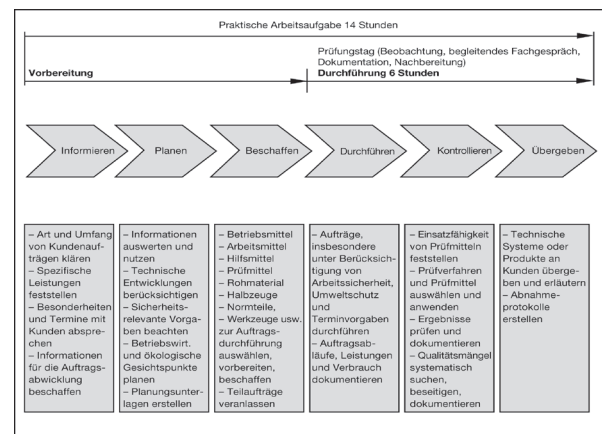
Praktische Arbeitsaufgabe 14 Stunden

Vorbereitung

Prüfungstag (Beobachtung, begleitendes Fachgespräch, Dokumentation, Nachbereitung)
Durchführung 6 Stunden

Informieren

Planen

Beschaffen

Durchführen

Kontrollieren

Übergeben

– Art und Umfang von Kundenaufträgen klären
– Spezifische Leistungen feststellen
– Besonderheiten und Termine mit Kunden absprechen
– Informationen für die Auftragsabwicklung beschaffen

– Informationen auswerten und nutzen
– Technische Entwicklungen berücksichtigen
– Sicherheitsrelevante Vorgaben beachten
– Betriebswirt. und ökologische Gesichtspunkte planen
– Planungsunterlagen erstellen

– Betriebsmittel
– Arbeitsmittel
– Hilfsmittel
– Prüfmittel
– Rohmaterial
– Halbzeuge
– Normteile,
– Werkzeuge usw. zur Auftragsdurchführung auswählen, vorbereiten, beschaffen
– Teilaufträge veranlassen

– Aufträge, insbesondere unter Berücksichtigung von Arbeitssicherheit, Umweltschutz und Terminvorgaben durchführen
– Auftragsabläufe, Leistungen und Verbrauch dokumentieren

– Einsatzfähigkeit von Prüfmitteln feststellen
– Prüfverfahren und Prüfmittel auswählen und anwenden
– Ergebnisse prüfen und dokumentieren
– Qualitätsmängel systematisch suchen, beseitigen, dokumentieren

– Technische Systeme oder Produkte an Kunden übergeben und erläutern
– Abnahmeprotokolle erstellen